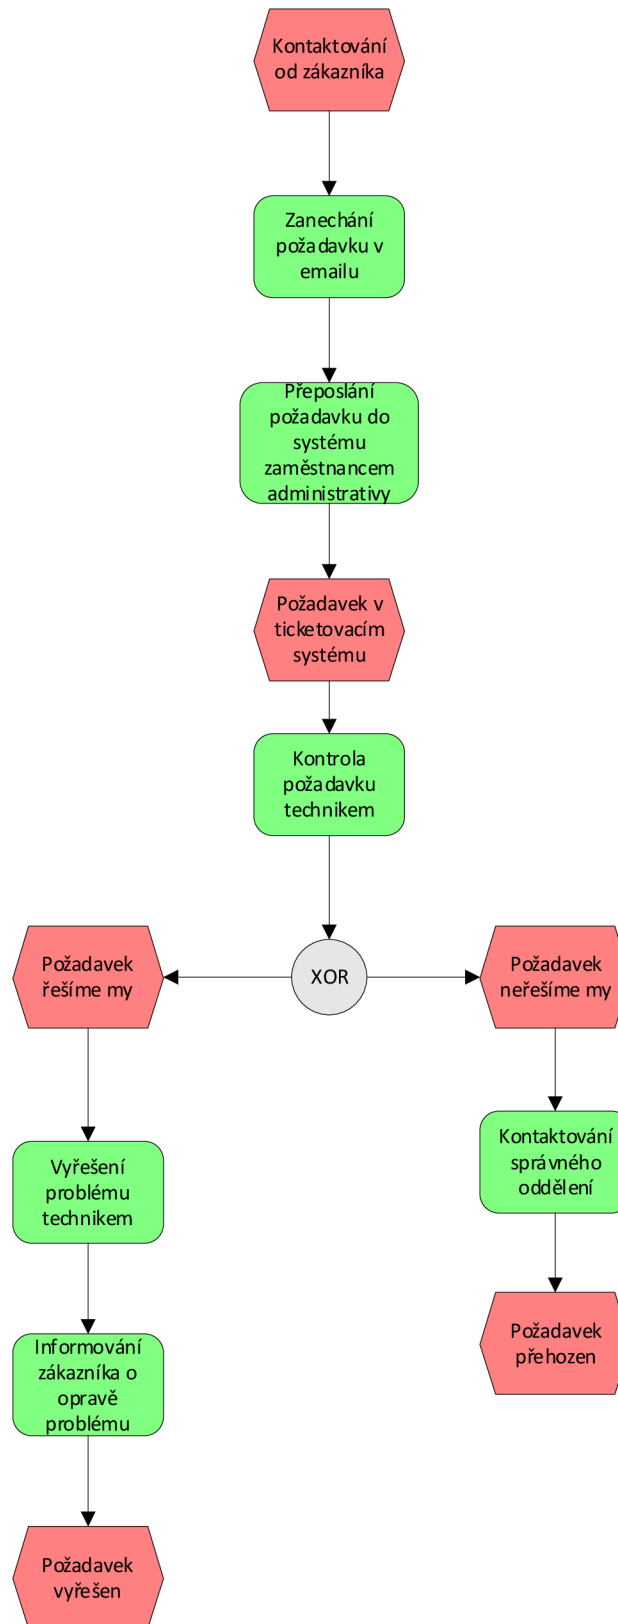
Kontaktování od zákazníka

Zanechání požadavku v emailu

Přeposlání požadavku do systému zaměstnancem administrativy

Požadavek v ticketovacím systému

Kontrola požadavku technikem

Požadavek řešíme my

XOR

Požadavek neřešíme my

Vyřešení problému technikem

Kontaktování správného oddělení

Informování zákazníka o opravě problému

Požadavek přehozen

Požadavek vyřešen